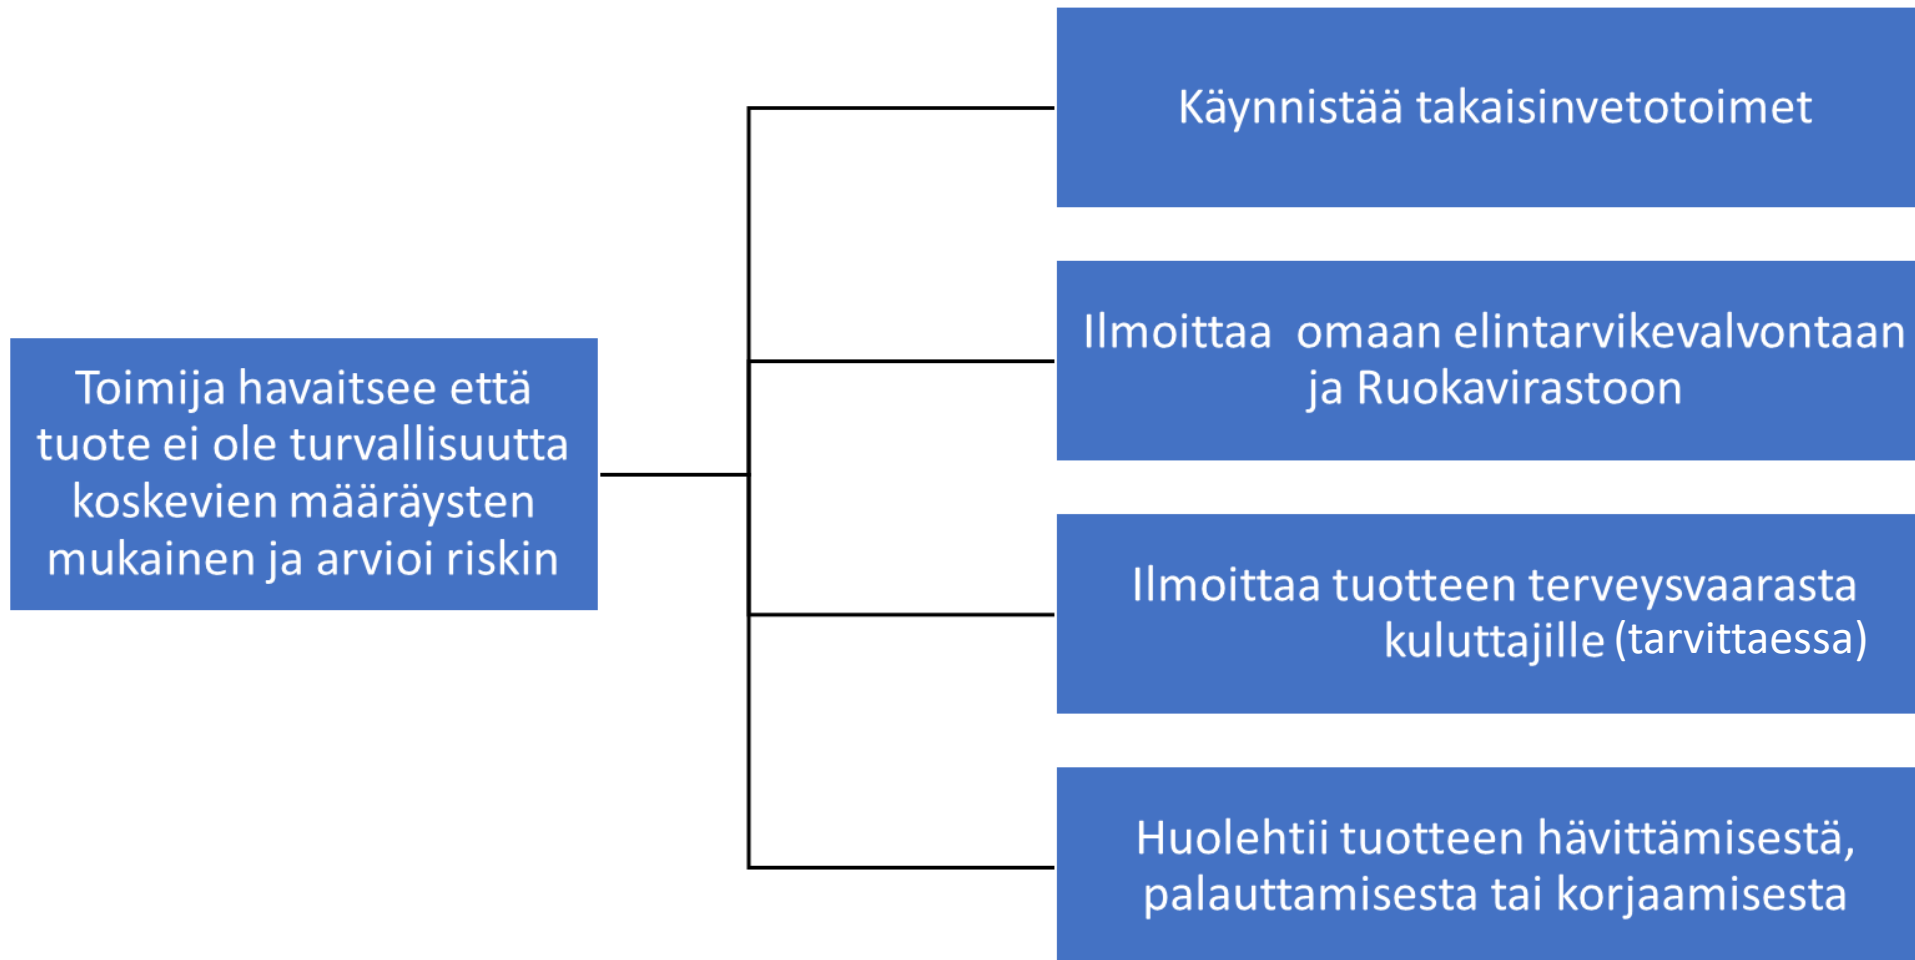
Toimija havaitsee että tuote ei ole turvallisuutta koskevien määräysten mukainen ja arvioi riskin

Käynnistää takaisinvetotoimet

Ilmoittaa omaan elintarvikevalvontaan ja Ruokavirastoon

Ilmoittaa tuotteen terveysvaarasta kuluttajille (tarvittaessa)

Huolehtii tuotteen hävittämisestä, palauttamisesta tai korjaamisesta